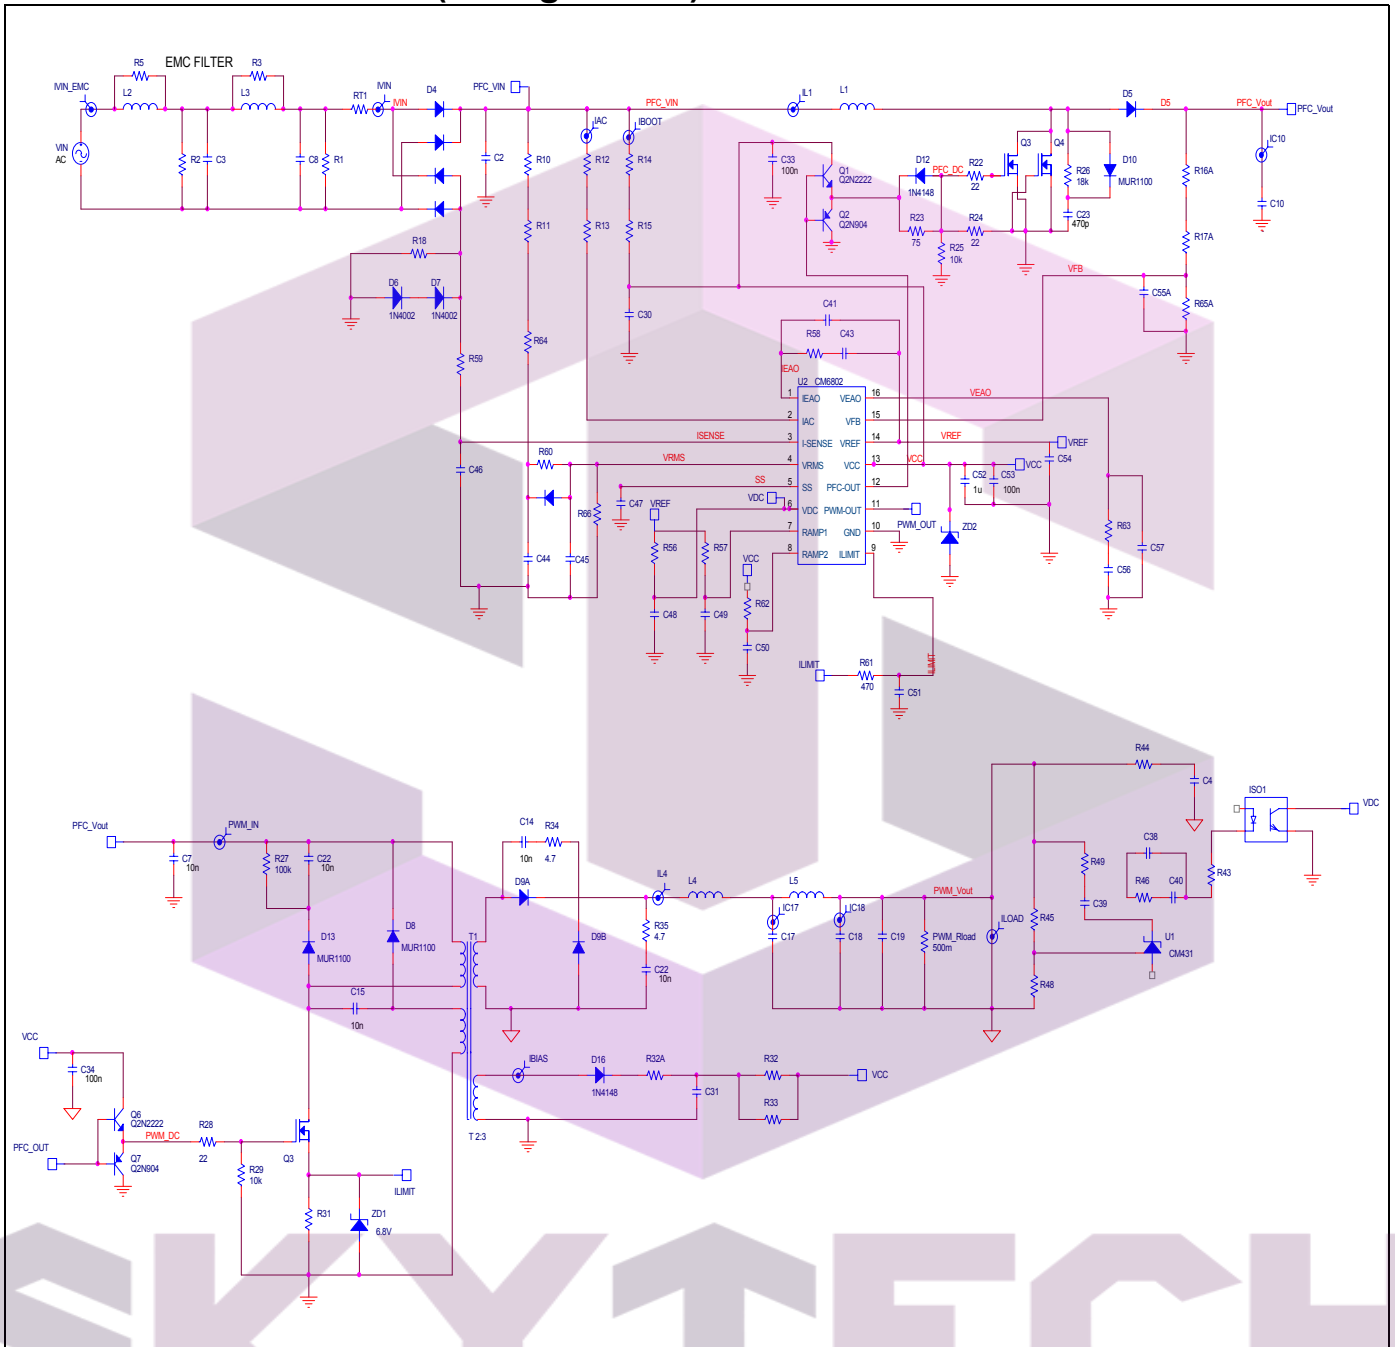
EMC FILTER

IVIN_EMC R5 R3 L2 L3 RT1 IVIN D4 PFC_VIN IL1 L1 D5 PFC_Vout PFC_Vout

VIN AC R2 C3 C8 R1 IVIN C2 R10 IAC R12 IBOOT R14 C33 100n Q1 Q2N2222 D12 1N4148 PFC_DC R22 22 Q3 Q4 R26 18k D10 MUR1100 R16A IC10 C10

R11 R13 R15 Q2 Q2N904 R23 75 R25 10k R24 22 C23 470p R17A

R18 D6 1N4002 D7 1N4002 C30 VFB C55A R65A

R64 C41 R58 C43 R59 IEAO U2 CM6802

| 1 | IEAO | VEAO | 16 |
|---|---|---|---|
| 2 | IAC | VFB | 15 |
| 3 | I-SENSE | VREF | 14 |
| 4 | VRMS | VCC | 13 |
| 5 | SS | PFC-OUT | 12 |
| 6 | VDC | PWM-OUT | 11 |
| 7 | RAMP1 | GND | 10 |
| 8 | RAMP2 | ILIMIT | 9 |

VEAO ISENSE VREF VREF C46 R60 VRMS VCC C52 1u C53 100n VCC C54 SS C47 VREF VDC R66 PWM_OUT ZD2 R56 R57 C44 C45 VCC R63 C57 C48 C49 R62 C56 C50 ILIMIT R61 470 ILIMIT C51

R44 C4 ISO1 VDC PFC_Vout PWM_IN C7 10n R27 100k C22 10n C14 10n R34 4.7 C38 R49 R43 D9A IL4 L4 L5 R46 C40 C39 D8 MUR1100 T1 D9B R35 4.7 IC17 C17 IC18 C18 C19 PWM_Vout PWM_Rload 500m ILOAD R45 U1 CM431 D13 MUR1100 C22 10n C15 10n R48

VCC C34 100n IBIAS D16 1N4148 R32A R32 VCC C31 R33 Q6 Q2N2222 PWM_DC R28 22 T 2:3 PFC_OUT Q7 Q2N904 R29 10k Q3 ILIMIT R31 ZD1 6.8V